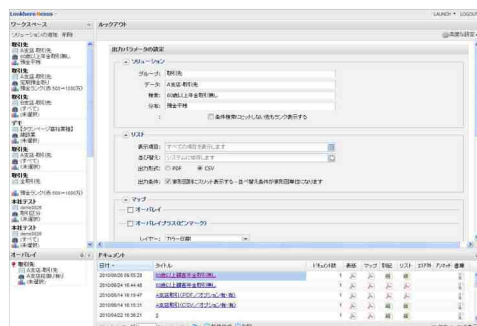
Lookhere/neieos

LAUNCH ・ LOGOUT

ワークスペース

ルックアウト

ソリューションの追加 半削

取引先
A支店 取引先
60歳以上年金取引無し
預金平残

取引先
A支店 取引先
定期預金取引
預金ランク(5万-500-1000万)

取引先
B支店 取引先
(すべて)
(未選択)

デモ
【ダウンページ遷移】
時間基
(未選択)

取引先
A支店 取引先
(すべて)
(未選択)

取引先
A支店 取引先

預金ランク(5万-500-1000万)

本社テスト
demo0026
取引区分
(未選択)

本社テスト
demo0026
(すべて)
(未選択)

オーバーレイ

取引先
A支店 取引先
A支店 取引先(新)
(未選択)

出力パラメータの設定

ソリューション
グループ: 取引先
データ: A支店 取引先
検索: 60歳以上年金取引無し
分析: 預金平残
条件検索にヒットしない先もリスト表示する

リスト
表示項目: すべての項目を表示します
並び替え: システムに指定します
出力形式: PDF CSV
出力条件: 検索回数にフリスト表示する一括で保存条件が検索回数件になります

マップ
オーバーレイ
オーバーレイ(ピンマーク)
レイヤー: カラー日本

ドキュメント

| 日付 | タイトル | ドキュメント種別 | 表示 | マップ | 印刷 | リスト | エクスポート | アクション | 削除 |
|---|---|---|---|---|---|---|---|---|---|
| 2010/06/28 09:55:29 | 60歳以上年金取引無し | | | | | | | | |
| 2010/06/24 18:44:48 | 60歳以上顧客年金取引無し | | | | | | | | |
| 2010/06/14 18:19:47 | A支店 取引(PDF/オプション有/無) | | | | | | | | |
| 2010/06/14 18:15:31 | A支店 取引(CSV/オプション有/無) | | | | | | | | |
| 2010/04/22 16:36:21 | 3 | | | | | | | | |